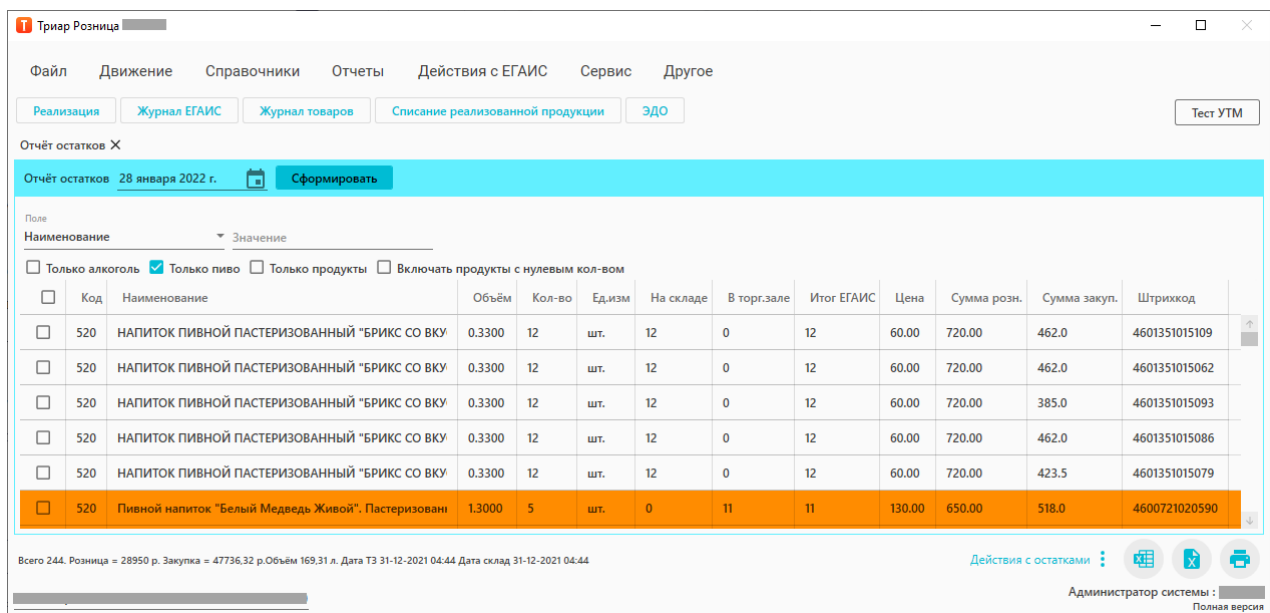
Триар Розница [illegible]

Файл Движение Справочники Отчеты Действия с ЕГАИС Сервис Другое

Реализация | Журнал ЕГАИС | Журнал товаров | Списание реализованной продукции | ЭДО | Тест УТМ

Отчёт остатков ✕

Отчёт остатков 28 января 2022 г. Сформировать

Поле
Наименование
Значение

☐ Только алкоголь ☑ Только пиво ☐ Только продукты ☐ Включать продукты с нулевым кол-вом

| ☐ | Код | Наименование | Объём | Кол-во | Ед.изм | На складе | В торг.зале | Итог ЕГАИС | Цена | Сумма розн. | Сумма закуп. | Штрихкод |
|---|---|---|---|---|---|---|---|---|---|---|---|---|
| ☐ | 520 | НАПИТОК ПИВНОЙ ПАСТЕРИЗОВАННЫЙ "БРИКС СО ВКУ | 0.3300 | 12 | шт. | 12 | 0 | 12 | 60.00 | 720.00 | 462.0 | 4601351015109 |
| ☐ | 520 | НАПИТОК ПИВНОЙ ПАСТЕРИЗОВАННЫЙ "БРИКС СО ВКУ | 0.3300 | 12 | шт. | 12 | 0 | 12 | 60.00 | 720.00 | 462.0 | 4601351015062 |
| ☐ | 520 | НАПИТОК ПИВНОЙ ПАСТЕРИЗОВАННЫЙ "БРИКС СО ВКУ | 0.3300 | 12 | шт. | 12 | 0 | 12 | 60.00 | 720.00 | 385.0 | 4601351015093 |
| ☐ | 520 | НАПИТОК ПИВНОЙ ПАСТЕРИЗОВАННЫЙ "БРИКС СО ВКУ | 0.3300 | 12 | шт. | 12 | 0 | 12 | 60.00 | 720.00 | 462.0 | 4601351015086 |
| ☐ | 520 | НАПИТОК ПИВНОЙ ПАСТЕРИЗОВАННЫЙ "БРИКС СО ВКУ | 0.3300 | 12 | шт. | 12 | 0 | 12 | 60.00 | 720.00 | 423.5 | 4601351015079 |
| ☐ | 520 | Пивной напиток "Белый Медведь Живой". Пастеризовани | 1.3000 | 5 | шт. | 0 | 11 | 11 | 130.00 | 650.00 | 518.0 | 4600721020590 |

Всего 244. Розница = 28950 р. Закупка = 47736,32 р.Объём 169,31 л. Дата ТЗ 31-12-2021 04:44 Дата склад 31-12-2021 04:44

Действия с остатками

Администратор системы : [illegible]
Полная версия